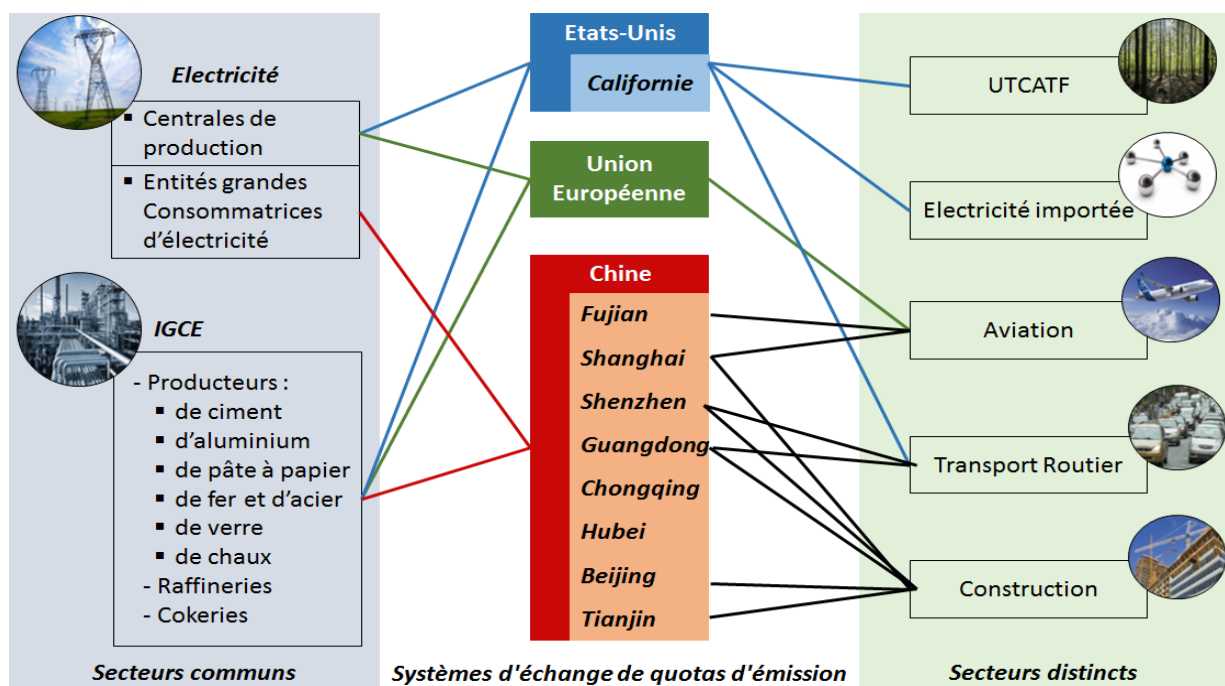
Electricité

▪ Centrales de production

▪ Entités grandes Consommatrices d'électricité

IGCE

- Producteurs :
▪ de ciment
▪ d'aluminium
▪ de pâte à papier
▪ de fer et d'acier
▪ de verre
▪ de chaux
- Raffineries
- Cokeries

Secteurs communs

Etats-Unis

Californie

Union Européenne

Chine

Fujian

Shanghai

Shenzhen

Guangdong

Chongqing

Hubei

Beijing

Tianjin

Systèmes d'échange de quotas d'émission

UTCATF

Electricité importée

Aviation

Transport Routier

Construction

Secteurs distincts